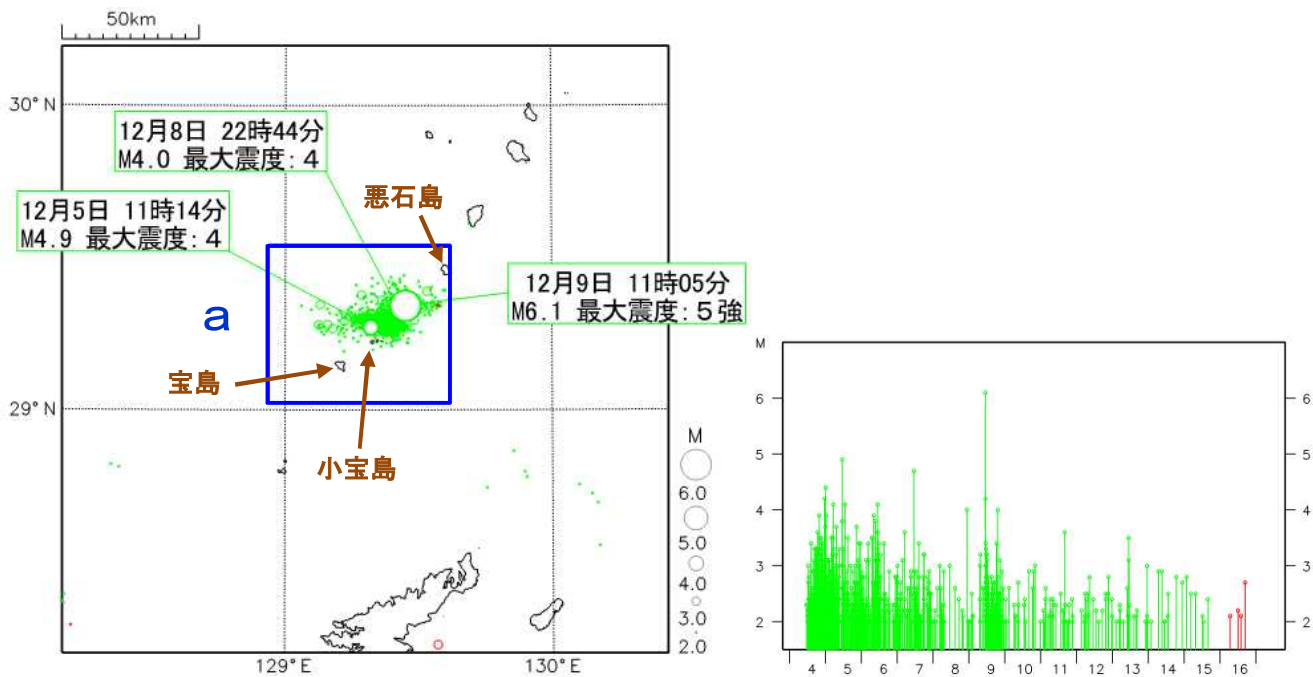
50km

30° N

29° N

129° E

130° E

12月8日 22時44分
M4.0 最大震度: 4

12月5日 11時14分
M4.9 最大震度: 4

悪石島

12月9日 11時05分
M6.1 最大震度: 5強

a

宝島

小宝島

M
6.0
5.0
4.0
3.0
2.0

M

6
5
4
3
2

6
5
4
3
2

4 5 6 7 8 9 10 11 12 13 14 15 16